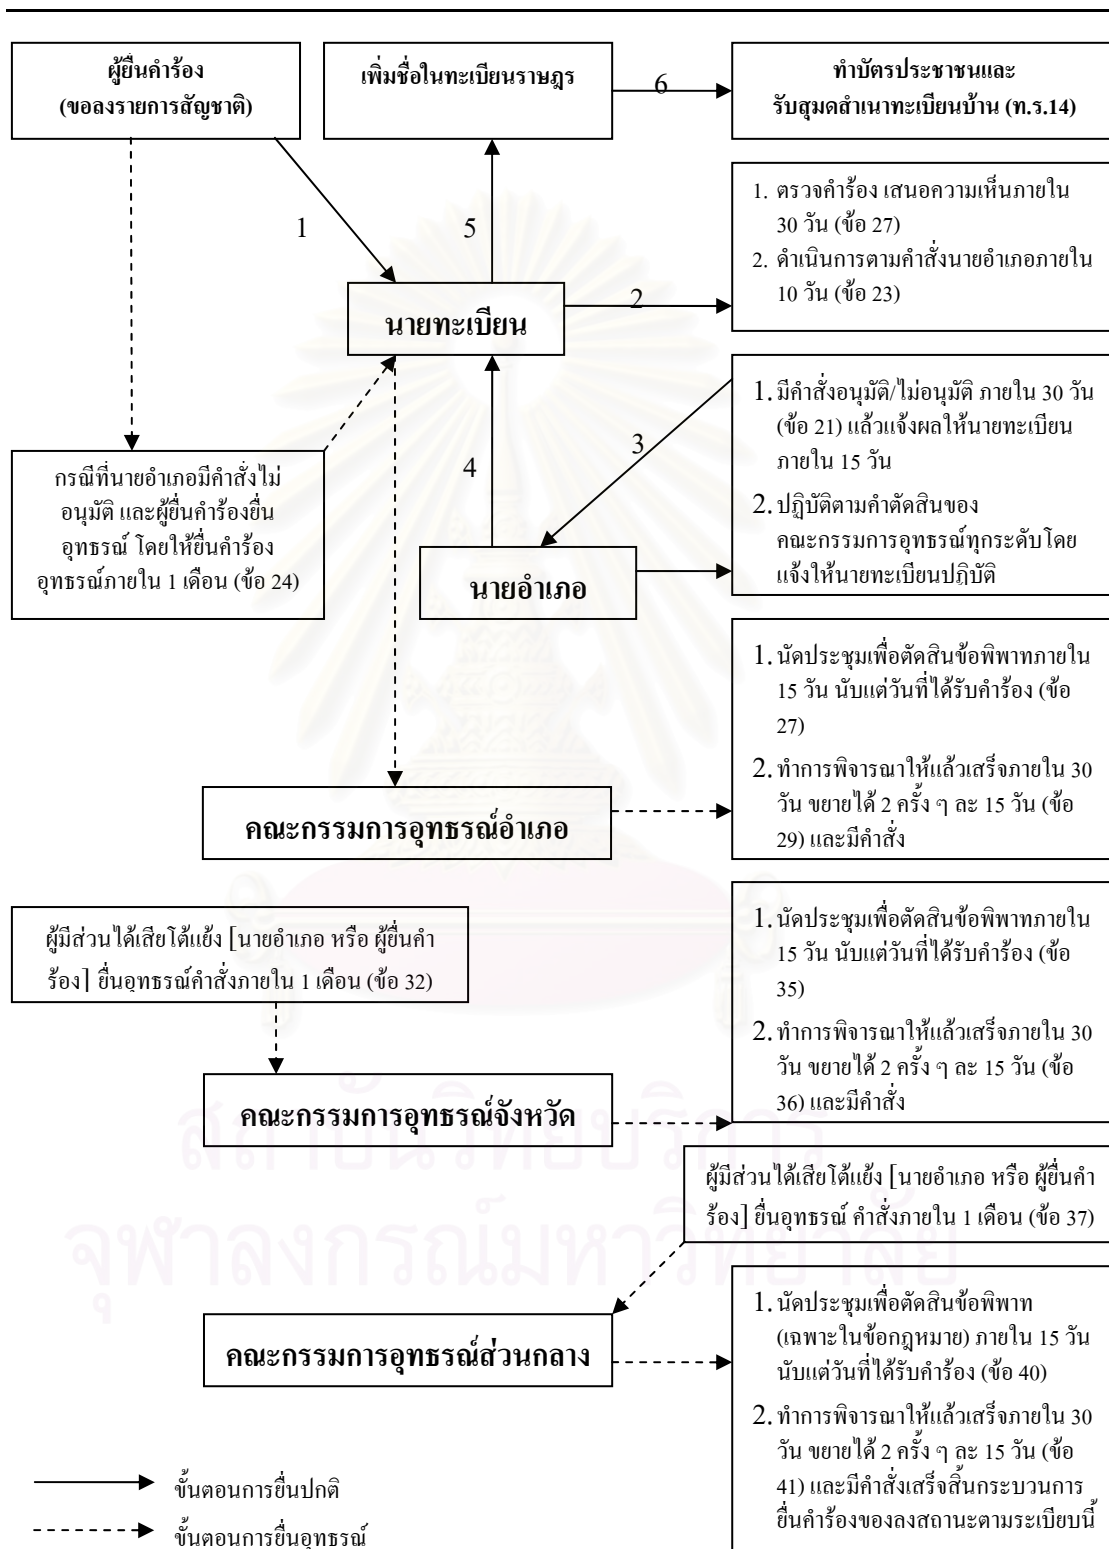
ผู้ยื่นคำร้อง (ขอลงรายการสัญชาติ)

เพิ่มชื่อในทะเบียนราษฎร

6

ทำบัตรประชาชนและรับสมุดสำเนาทะเบียนบ้าน (ท.ร.14)

1

5

1. ตรวจคำร้อง เสนอความเห็นภายใน 30 วัน (ข้อ 27)
2. ดำเนินการตามคำสั่งนายอำเภอภายใน 10 วัน (ข้อ 23)

นายทะเบียน

2

1. มีคำสั่งอนุมัติ/ไม่อนุมัติ ภายใน 30 วัน (ข้อ 21) แล้วแจ้งผลให้นายทะเบียนภายใน 15 วัน
2. ปฏิบัติตามคำตัดสินของคณะกรรมการอุทธรณ์ทุกระดับโดยแจ้งให้นายทะเบียนปฏิบัติ

3

4

กรณีที่นายอำเภอมีคำสั่งไม่อนุมัติ และผู้ยื่นคำร้องยื่นอุทธรณ์ โดยให้ยื่นคำร้องอุทธรณ์ภายใน 1 เดือน (ข้อ 24)

นายอำเภอ

1. นัดประชุมเพื่อตัดสินข้อพิพาทภายใน 15 วัน นับแต่วันที่ได้รับคำร้อง (ข้อ 27)
2. ทำการพิจารณาให้แล้วเสร็จภายใน 30 วัน ขยายได้ 2 ครั้ง ๆ ละ 15 วัน (ข้อ 29) และมีคำสั่ง

คณะกรรมการอุทธรณ์อำเภอ

ผู้มีส่วนได้เสียโต้แย้ง [นายอำเภอ หรือ ผู้ยื่นคำร้อง] ยื่นอุทธรณ์คำสั่งภายใน 1 เดือน (ข้อ 32)

1. นัดประชุมเพื่อตัดสินข้อพิพาทภายใน 15 วัน นับแต่วันที่ได้รับคำร้อง (ข้อ 35)
2. ทำการพิจารณาให้แล้วเสร็จภายใน 30 วัน ขยายได้ 2 ครั้ง ๆ ละ 15 วัน (ข้อ 36) และมีคำสั่ง

คณะกรรมการอุทธรณ์จังหวัด

ผู้มีส่วนได้เสียโต้แย้ง [นายอำเภอ หรือ ผู้ยื่นคำร้อง] ยื่นอุทธรณ์ คำสั่งภายใน 1 เดือน (ข้อ 37)

คณะกรรมการอุทธรณ์ส่วนกลาง

1. นัดประชุมเพื่อตัดสินข้อพิพาท (เฉพาะในข้อกฎหมาย) ภายใน 15 วัน นับแต่วันที่ได้รับคำร้อง (ข้อ 40)
2. ทำการพิจารณาให้แล้วเสร็จภายใน 30 วัน ขยายได้ 2 ครั้ง ๆ ละ 15 วัน (ข้อ 41) และมีคำสั่งเสร็จสิ้นกระบวนการยื่นคำร้องขอลงสถานะตามระเบียบนี้

ขั้นตอนการยื่นปกติ

ขั้นตอนการยื่นอุทธรณ์

สถาบันวิทยบริการ
จุฬาลงกรณ์มหาวิทยาลัย